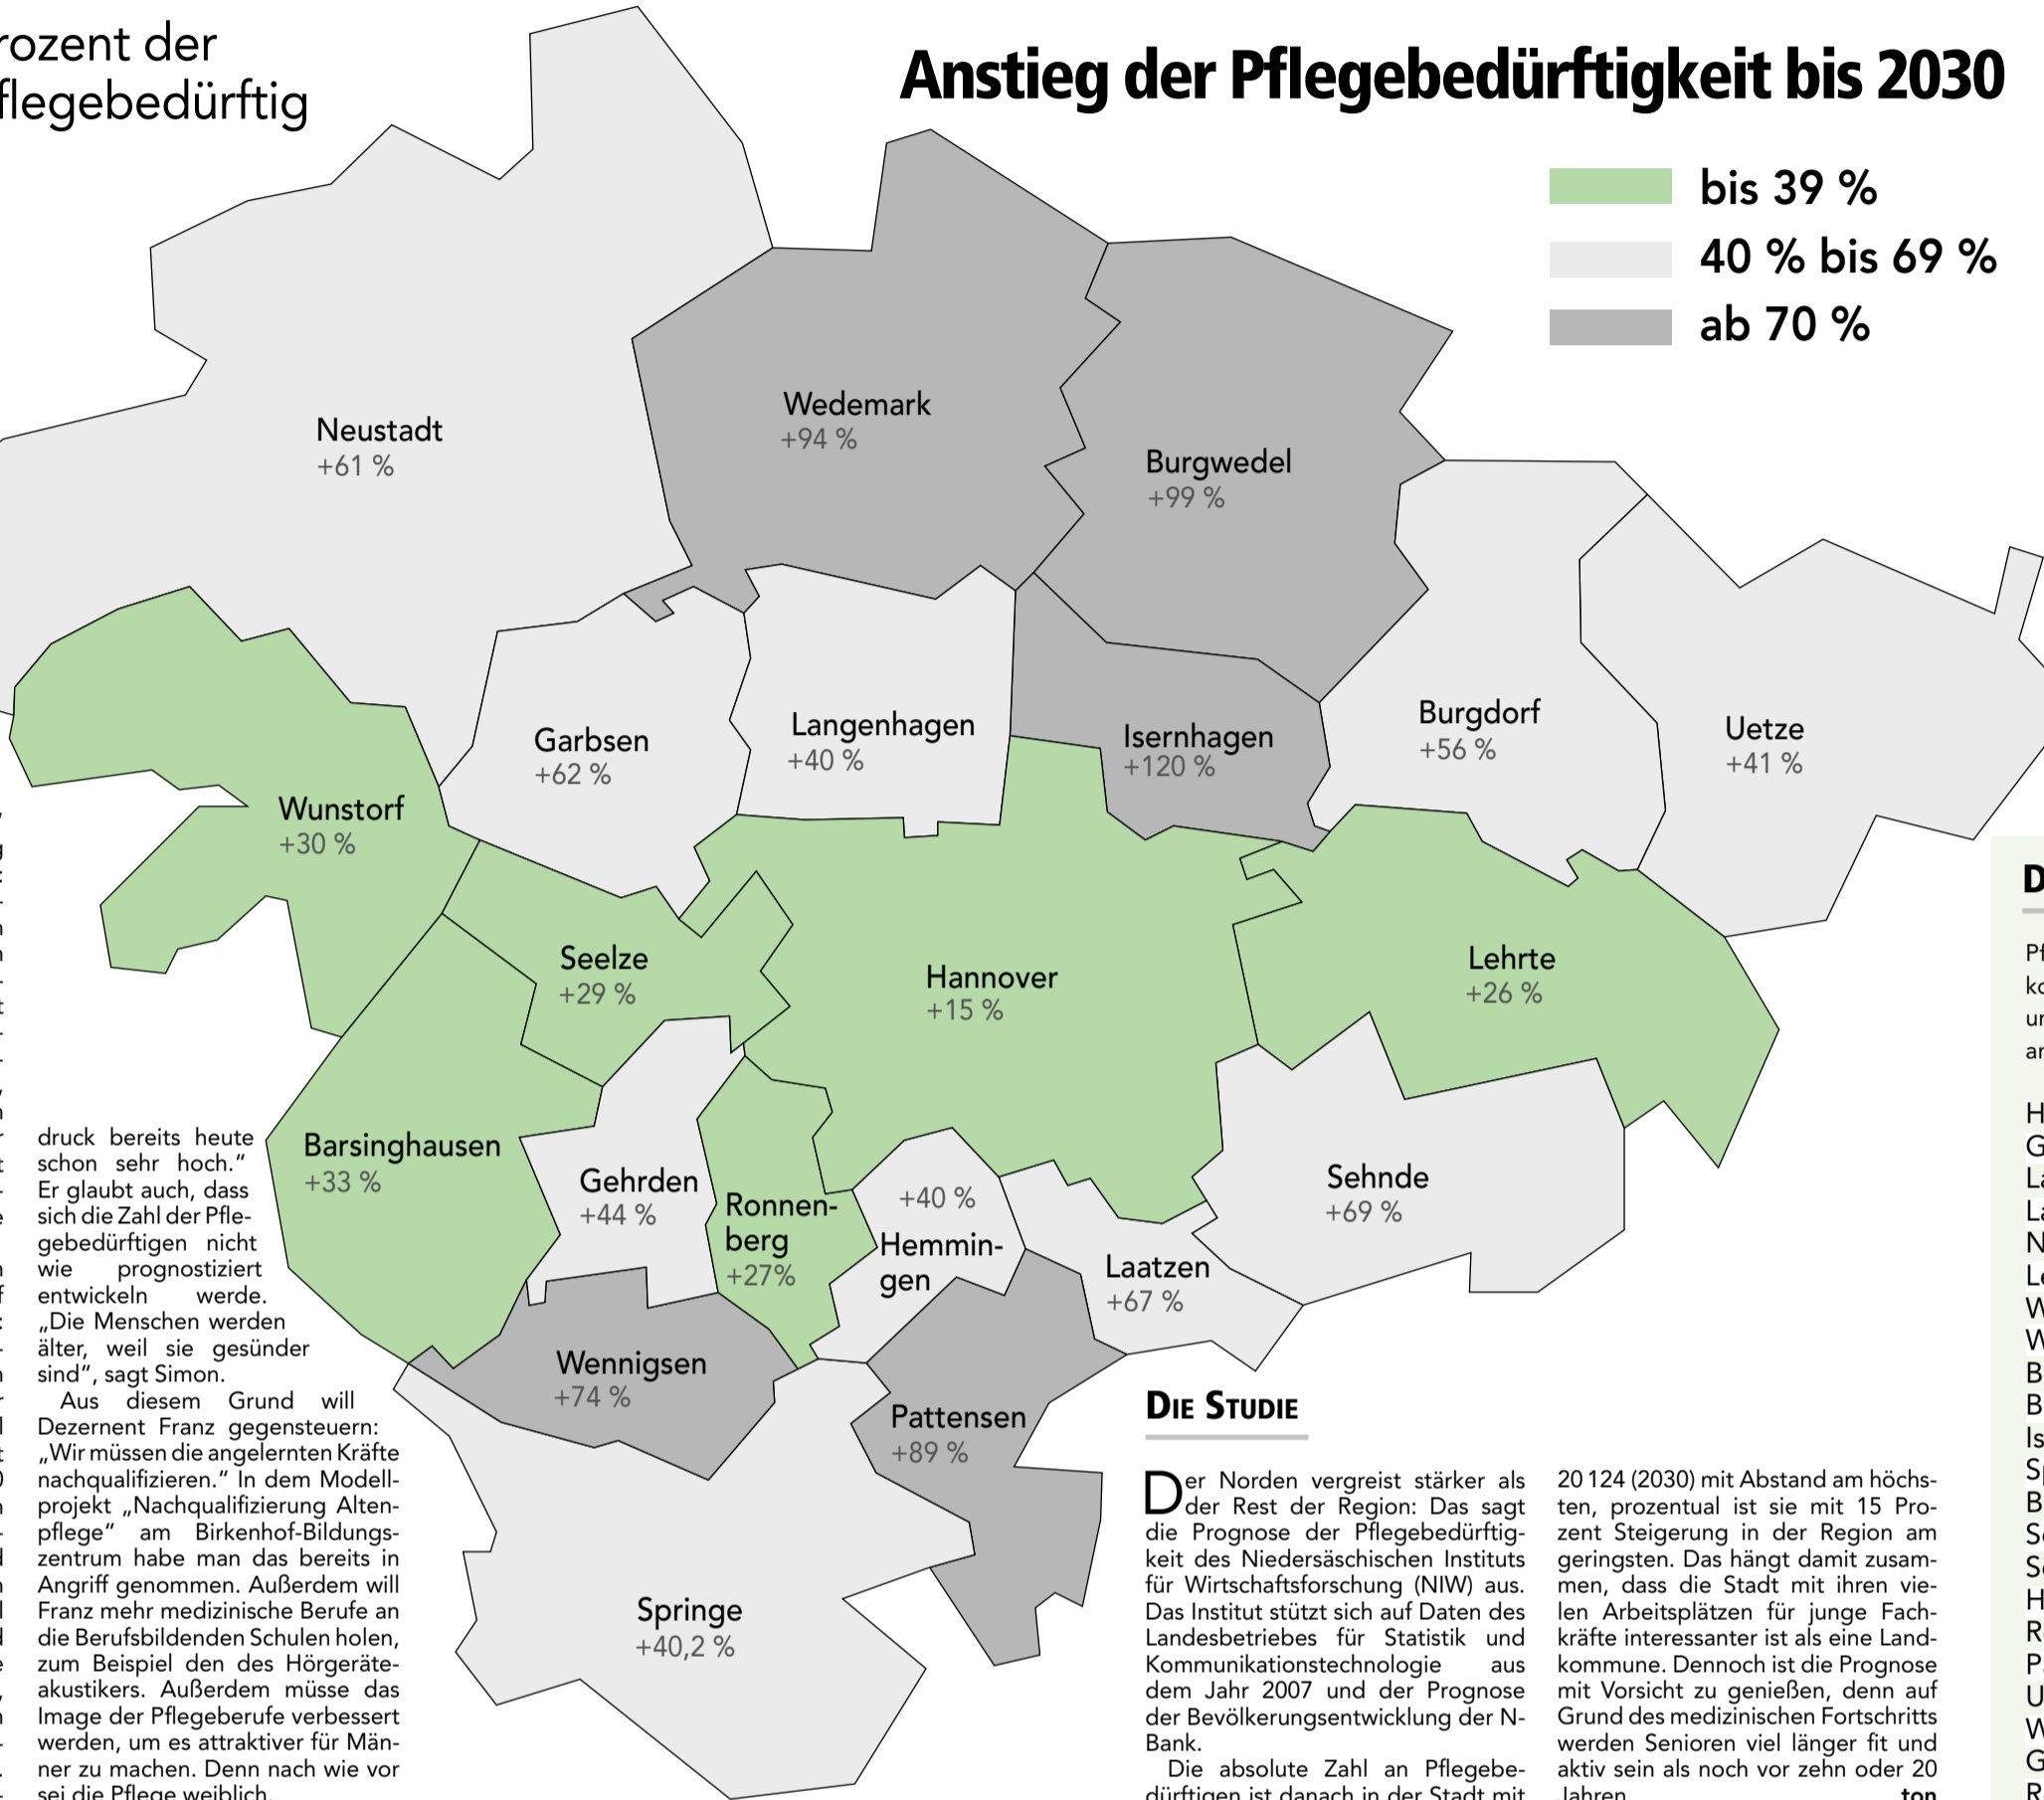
rozent der
flegebedürftig

Anstieg der Pflegebedürftigkeit bis 2030

bis 39 %
40 % bis 69 %
ab 70 %

Neustadt
+61 %

Wedemark
+94 %

Burgwedel
+99 %

Garbsen
+62 %

Langenhagen
+40 %

Isernhagen
+120 %

Burgdorf
+56 %

Uetze
+41 %

Wunstorf
+30 %

Seelze
+29 %

Hannover
+15 %

Lehrte
+26 %

Barsinghausen
+33 %

Gehrden
+44 %

Ronnenberg
+27%

+40 %
Hemmingen

Sehnde
+69 %

Laatzen
+67 %

Wennigsen
+74 %

Pattensen
+89 %

Springe
+40,2 %

druck bereits heute schon sehr hoch." Er glaubt auch, dass sich die Zahl der Pflegebedürftigen nicht wie prognostiziert entwickeln werde. „Die Menschen werden älter, weil sie gesünder sind", sagt Simon.

Aus diesem Grund will Dezernent Franz gegensteuern: „Wir müssen die angelernten Kräfte nachqualifizieren." In dem Modellprojekt „Nachqualifizierung Altenpflege" am Birkenhof-Bildungszentrum habe man das bereits in Angriff genommen. Außerdem will Franz mehr medizinische Berufe an die Berufsbildenden Schulen holen, zum Beispiel den des Hörgeräteakustikers. Außerdem müsse das Image der Pflegeberufe verbessert werden, um es attraktiver für Männer zu machen. Denn nach wie vor sei die Pflege weiblich.

Die Studie

Der Norden vergreist stärker als der Rest der Region: Das sagt die Prognose der Pflegebedürftigkeit des Niedersächsischen Instituts für Wirtschaftsforschung (NIW) aus. Das Institut stützt sich auf Daten des Landesbetriebes für Statistik und Kommunikationstechnologie aus dem Jahr 2007 und der Prognose der Bevölkerungsentwicklung der N-Bank.

Die absolute Zahl an Pflegebedürftigen ist danach in der Stadt mit 20 124 (2030) mit Abstand am höchsten, prozentual ist sie mit 15 Prozent Steigerung in der Region am geringsten. Das hängt damit zusammen, dass die Stadt mit ihren vielen Arbeitsplätzen für junge Fachkräfte interessanter ist als eine Landkommune. Dennoch ist die Prognose mit Vorsicht zu genießen, denn auf Grund des medizinischen Fortschritts werden Senioren viel länger fit und aktiv sein als noch vor zehn oder 20 Jahren. ton

D
Pf
ko
ur
ar
H
G
La
La
N
Le
W
W
B
B
Is
S
B
S
S
H
R
P
U
W
G
R